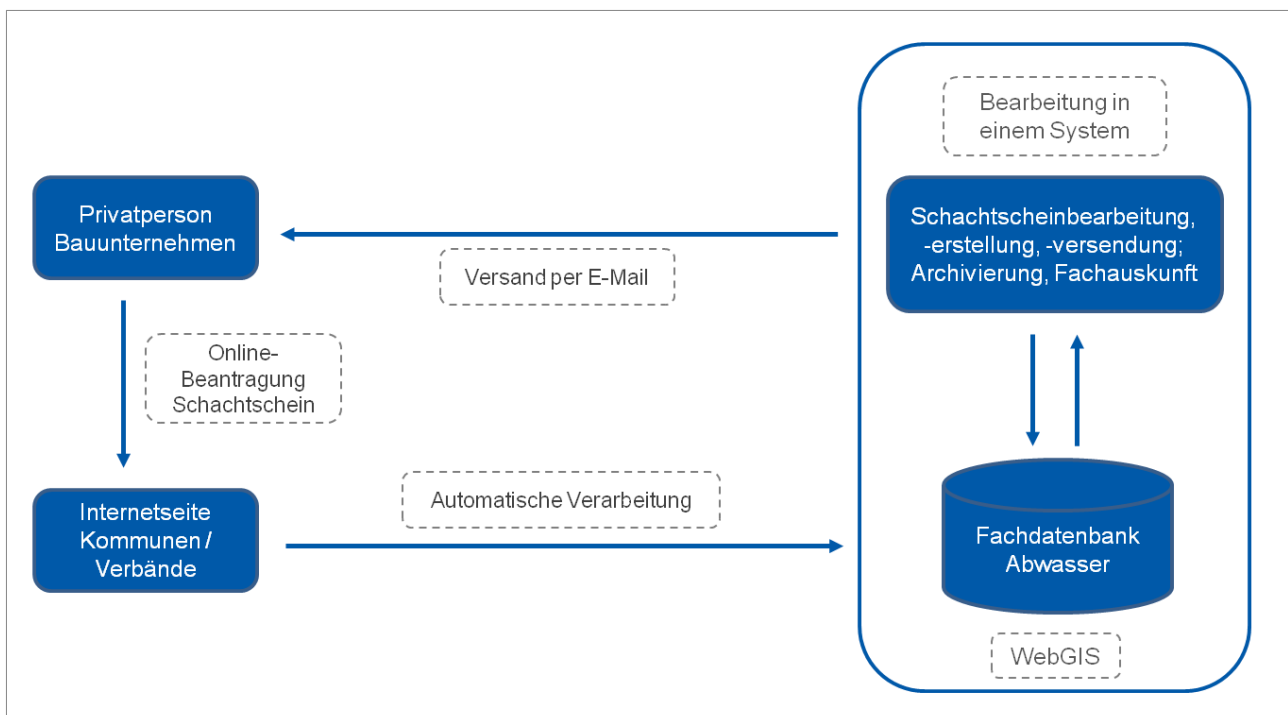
Bearbeitung in einem System

Privatperson Bauunternehmen

Schachtscheinbearbeitung, -erstellung, -versendung; Archivierung, Fachauskunft

Versand per E-Mail

Online-Beantragung Schachtschein

Internetseite Kommunen / Verbände

Automatische Verarbeitung

Fachdatenbank Abwasser

WebGIS